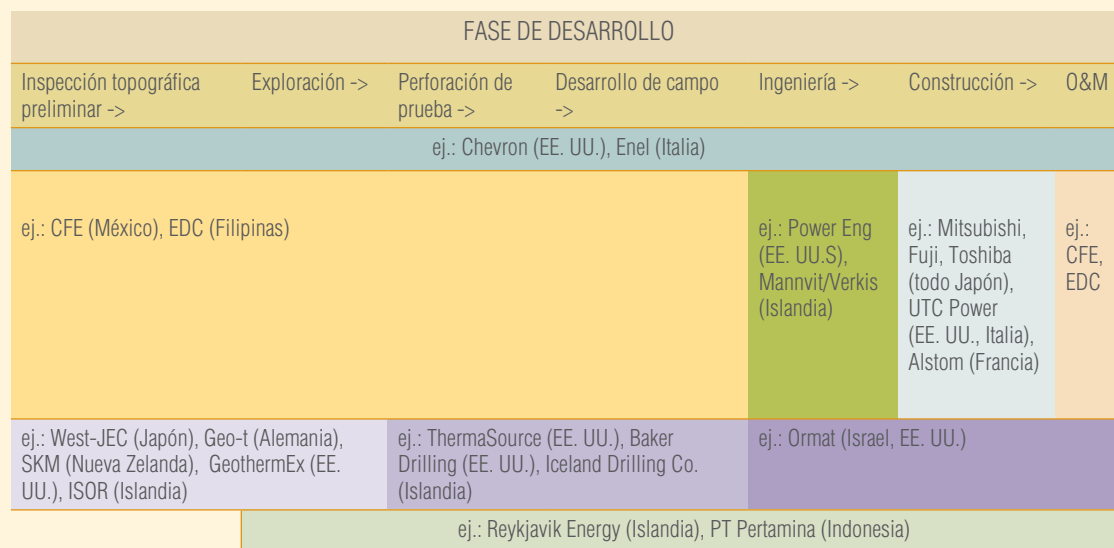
FASE DE DESARROLLO

| Inspección topográfica preliminar -> | Exploración -> | Perforación de prueba -> | Desarrollo de campo -> | Ingeniería -> | Construcción -> | O&M |
|---|---|---|---|---|---|---|
| ej.: Chevron (EE. UU.), Enel (Italia) | | | | | | |
| ej.: CFE (México), EDC (Filipinas) | | | | ej.: Power Eng (EE. UU.S), Mannvit/Verkis (Islandia) | ej.: Mitsubishi, Fuji, Toshiba (todo Japón), UTC Power (EE. UU., Italia), Alstom (Francia) | ej.: CFE, EDC |
| ej.: West-JEC (Japón), Geo-t (Alemania), SKM (Nueva Zelanda), GeothermEx (EE. UU.), ISOR (Islandia) | | ej.: ThermaSource (EE. UU.), Baker Drilling (EE. UU.), Iceland Drilling Co. (Islandia) | | ej.: Ormat (Israel, EE. UU.) | | |
| | ej.: Reykjavik Energy (Islandia), PT Pertamina (Indonesia) | | | | | |